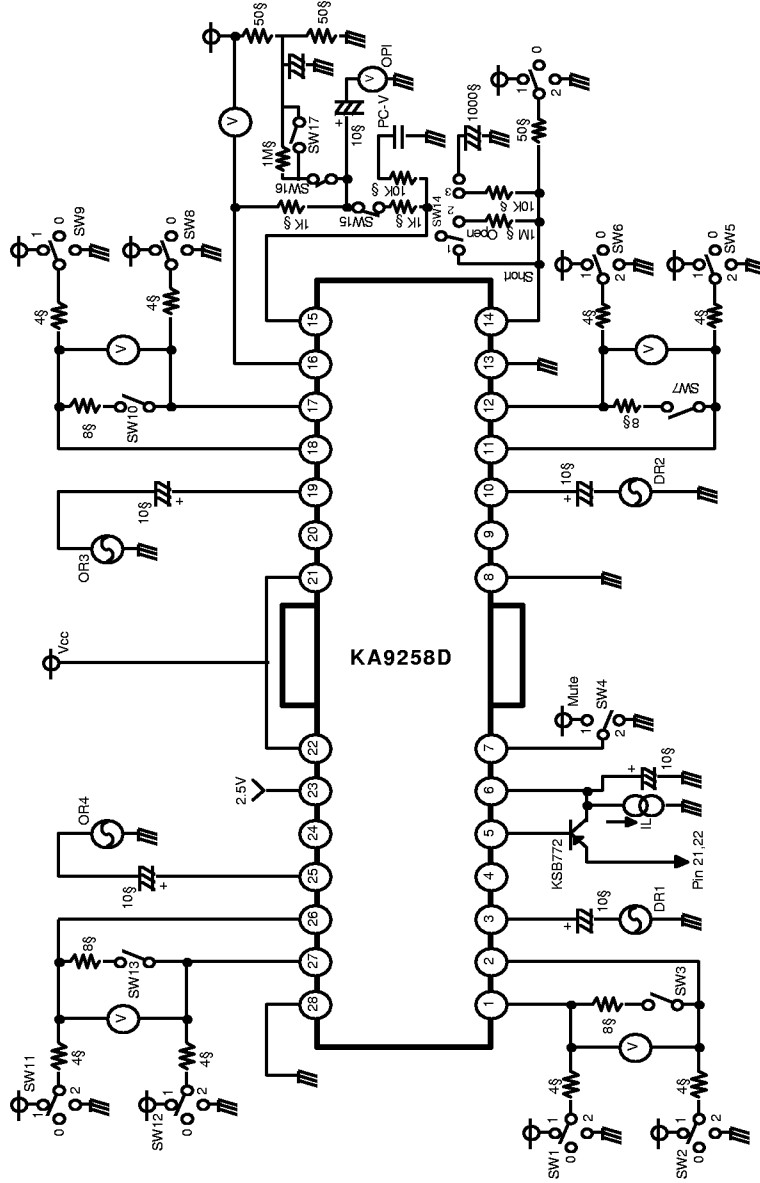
KA9258D

Vcc

50§
50§
OPI
V
+
10§
PC-V
1000§
0
1
2
50§
1M§
SW17
SW16
10K §
10K §
3
2
1
SW14
Open
1M §
Short
1K §
SW15
1K §
SW9
1
0
SW8
1
0
4§
4§
V
8§
SW10
SW6
1
0
2
SW5
1
0
2
4§
4§
V
SW7
8§
15
16
17
18
19
20
21
22
23
24
25
26
27
28
14
13
12
11
10
9
8
7
6
5
4
3
2
1
+
10§
OR3
10§
+
DR2
Mute
1
SW4
2
2.5V
OR4
10§
+
+
10§
IL
KSB772
Pin 21,22
10§
+
DR1
8§
SW13
V
4§
4§
SW11
1
0
2
SW12
1
0
2
SW3
8§
V
4§
4§
SW1
1
0
2
SW2
1
0
2